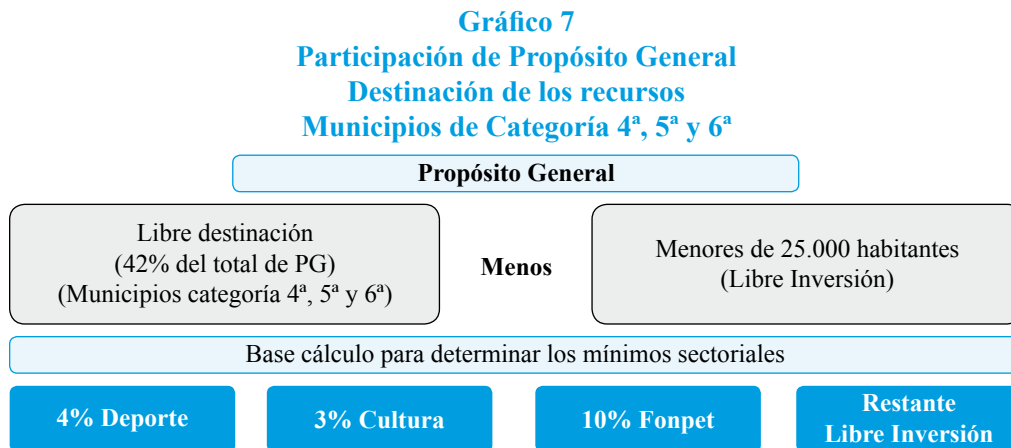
Gráfico 7
Participación de Propósito General
Destinación de los recursos
Municipios de Categoría 4ª, 5ª y 6ª

Propósito General

Libre destinación
(42% del total de PG)
(Municipios categoría 4ª, 5ª y 6ª)

Menos

Menores de 25.000 habitantes
(Libre Inversión)

Base cálculo para determinar los mínimos sectoriales

4% Deporte

3% Cultura

10% Fonpet

Restante
Libre Inversión